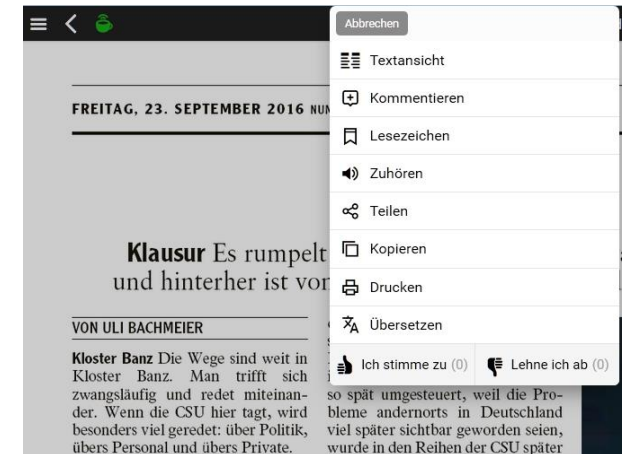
FREITAG, 23. SEPTEMBER 2016 NUM

Klausur Es rumpelt
und hinterher ist von

VON ULI BACHMEIER

Kloster Banz Die Wege sind weit in Kloster Banz. Man trifft sich zwangsläufig und redet miteinander. Wenn die CSU hier tagt, wird besonders viel geredet: über Politik, übers Personal und übers Private.

so spät umgesteuert, weil die Probleme andernorts in Deutschland viel später sichtbar geworden seien, wurde in den Reihen der CSU später

Abbrechen
Textansicht
Kommentieren
Lesezeichen
Zuhören
Teilen
Kopieren
Drucken
Übersetzen
Ich stimme zu (0)
Lehne ich ab (0)